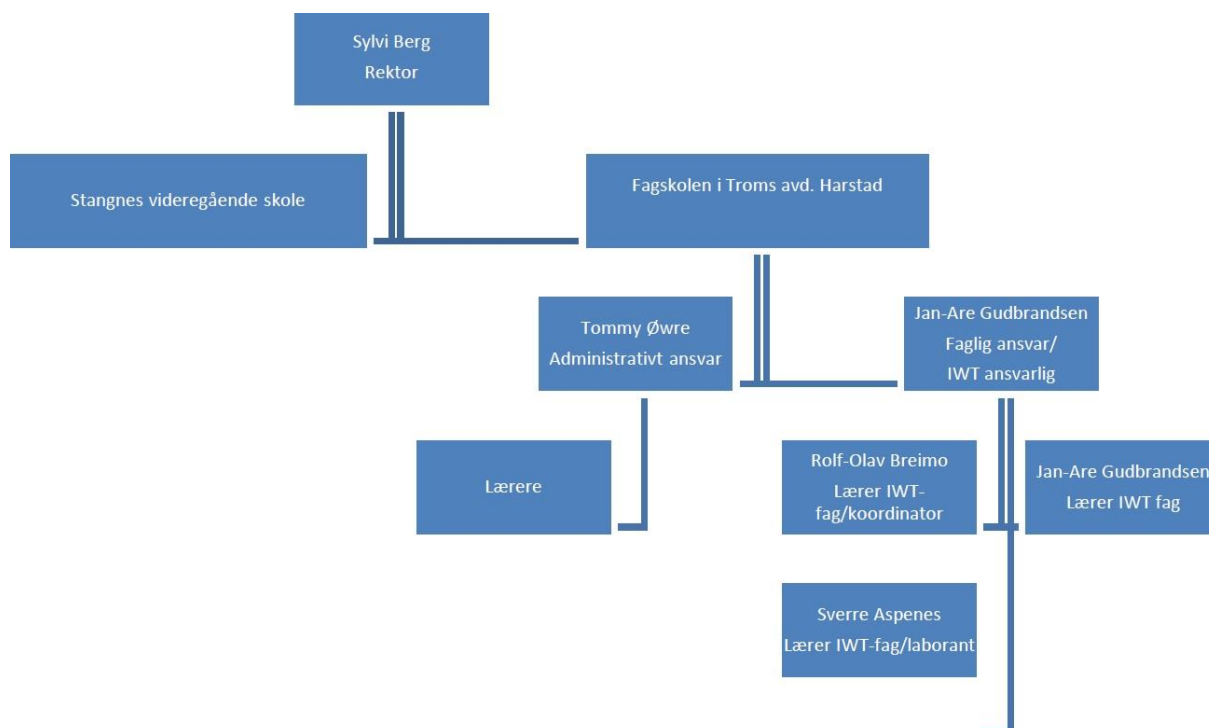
Sylvi Berg
Rektor

Stangnes videregående skole

Fagskolen i Troms avd. Harstad

Tommy Øwre
Administrativt ansvar

Jan-Are Gudbrandsen
Faglig ansvar/
IWT ansvarlig

Lærere

Rolf-Olav Breimo
Lærer IWT-fag/koordinator

Jan-Are Gudbrandsen
Lærer IWT fag

Sverre Aspenes
Lærer IWT-fag/laborant